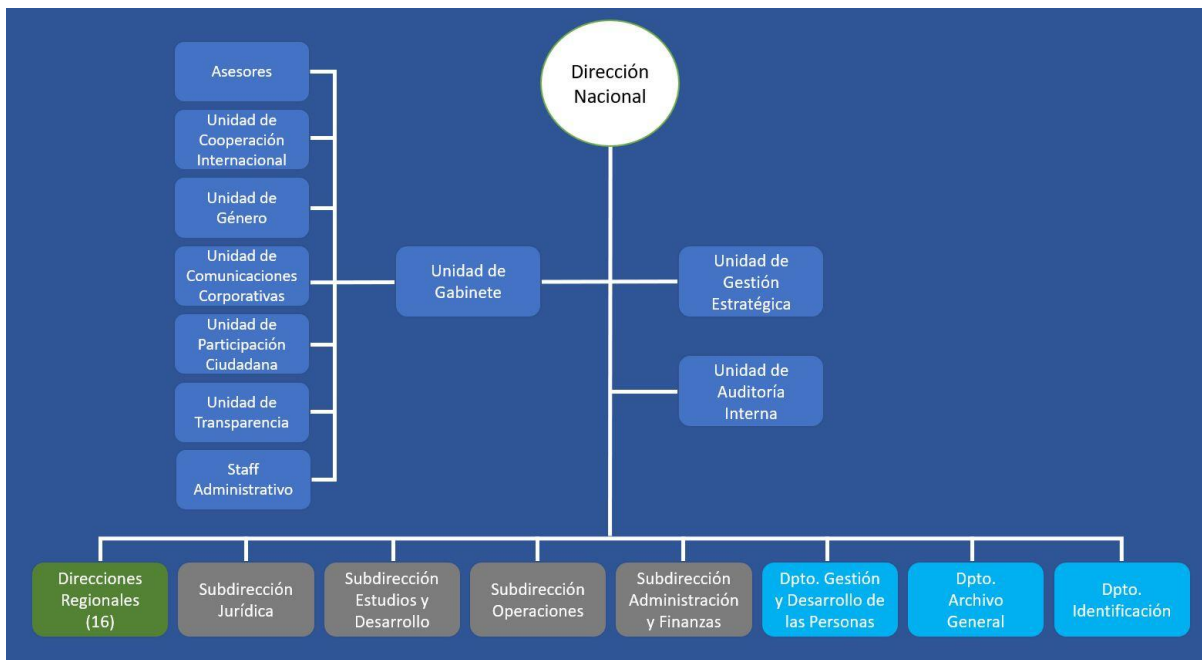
Dirección Nacional

Asesores

Unidad de Cooperación Internacional

Unidad de Género

Unidad de Comunicaciones Corporativas

Unidad de Participación Ciudadana

Unidad de Transparencia

Staff Administrativo

Unidad de Gabinete

Unidad de Gestión Estratégica

Unidad de Auditoría Interna

Direcciones Regionales (16)

Subdirección Jurídica

Subdirección Estudios y Desarrollo

Subdirección Operaciones

Subdirección Administración y Finanzas

Dpto. Gestión y Desarrollo de las Personas

Dpto. Archivo General

Dpto. Identificación